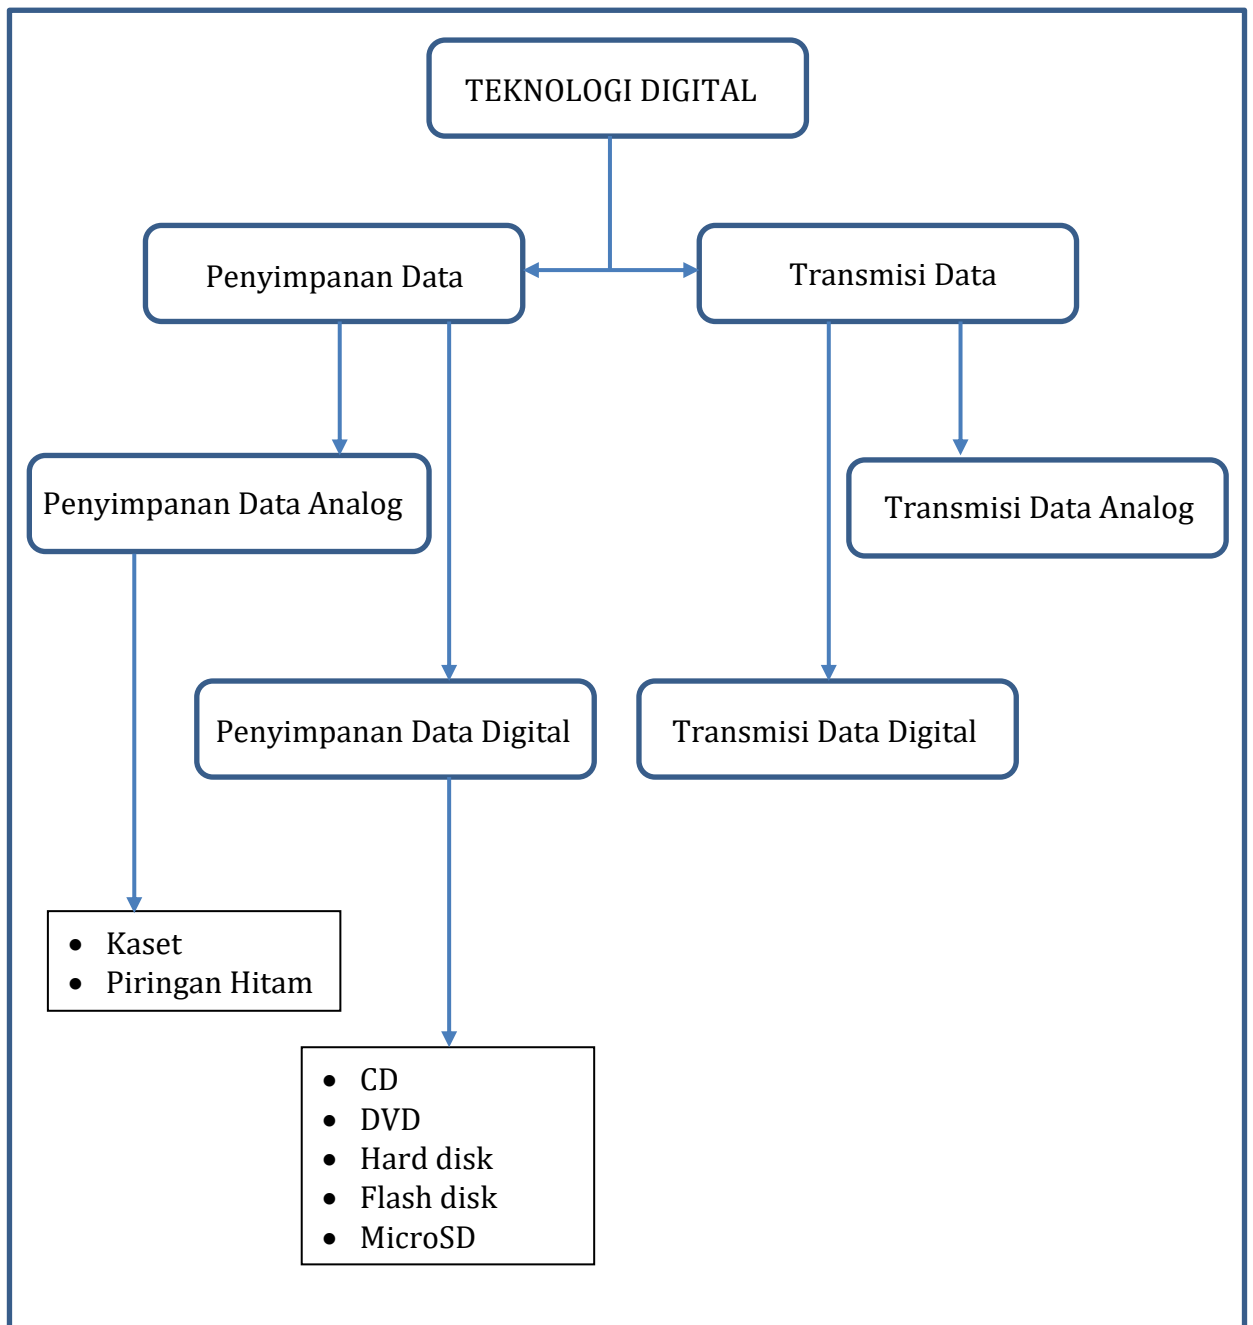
TEKNOLOGI DIGITAL

Penyimpanan Data

Transmisi Data

Penyimpanan Data Analog

Transmisi Data Analog

Penyimpanan Data Digital

Transmisi Data Digital

- Kaset
- Piringan Hitam

- CD
- DVD
- Hard disk
- Flash disk
- MicroSD